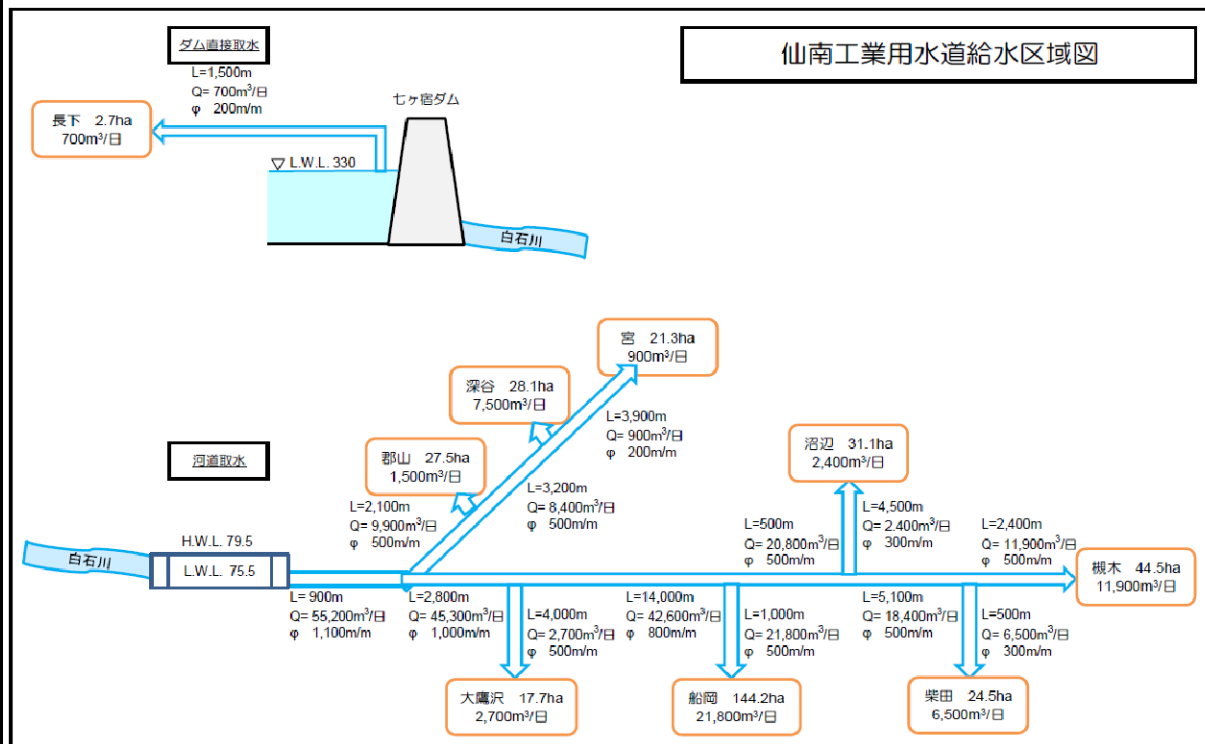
仙南工業用水道給水区域図

ダム直接取水

L=1,500m
Q= 700m$^3$/日
φ 200m/m

七ヶ宿ダム

長下 2.7ha
700m$^3$/日

▽ L.W.L. 330

白石川

宮 21.3ha
900m$^3$/日

深谷 28.1ha
7,500m$^3$/日

L=3,900m
Q= 900m$^3$/日
φ 200m/m

沼辺 31.1ha
2,400m$^3$/日

河道取水

郡山 27.5ha
1,500m$^3$/日

L=3,200m
Q= 8,400m$^3$/日
φ 500m/m

L=2,100m
Q= 9,900m$^3$/日
φ 500m/m

L=500m
Q= 20,800m$^3$/日
φ 500m/m

L=4,500m
Q= 2,400m$^3$/日
φ 300m/m

L=2,400m
Q= 11,900m$^3$/日
φ 500m/m

H.W.L. 79.5

白石川

L.W.L. 75.5

槻木 44.5ha
11,900m$^3$/日

L= 900m
Q= 55,200m$^3$/日
φ 1,100m/m

L=2,800m
Q= 45,300m$^3$/日
φ 1,000m/m

L=4,000m
Q= 2,700m$^3$/日
φ 500m/m

L=14,000m
Q= 42,600m$^3$/日
φ 800m/m

L=1,000m
Q= 21,800m$^3$/日
φ 500m/m

L=5,100m
Q= 18,400m$^3$/日
φ 500m/m

L=500m
Q= 6,500m$^3$/日
φ 300m/m

大鷹沢 17.7ha
2,700m$^3$/日

船岡 144.2ha
21,800m$^3$/日

柴田 24.5ha
6,500m$^3$/日